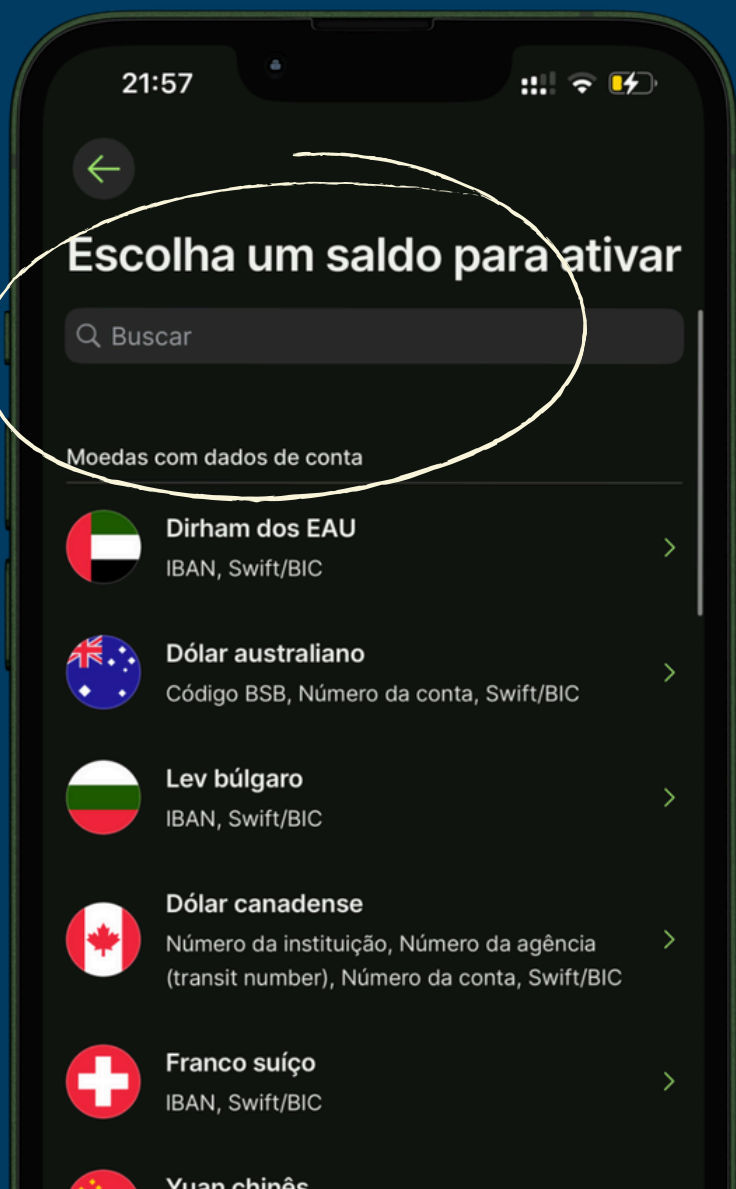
21:57

Escolha um saldo para ativar

Buscar

Moedas com dados de conta

Dirham dos EAU
IBAN, Swift/BIC

Dólar australiano
Código BSB, Número da conta, Swift/BIC

Lev búlgaro
IBAN, Swift/BIC

Dólar canadense
Número da instituição, Número da agência (transit number), Número da conta, Swift/BIC

Franco suíço
IBAN, Swift/BIC

Yuan chinês